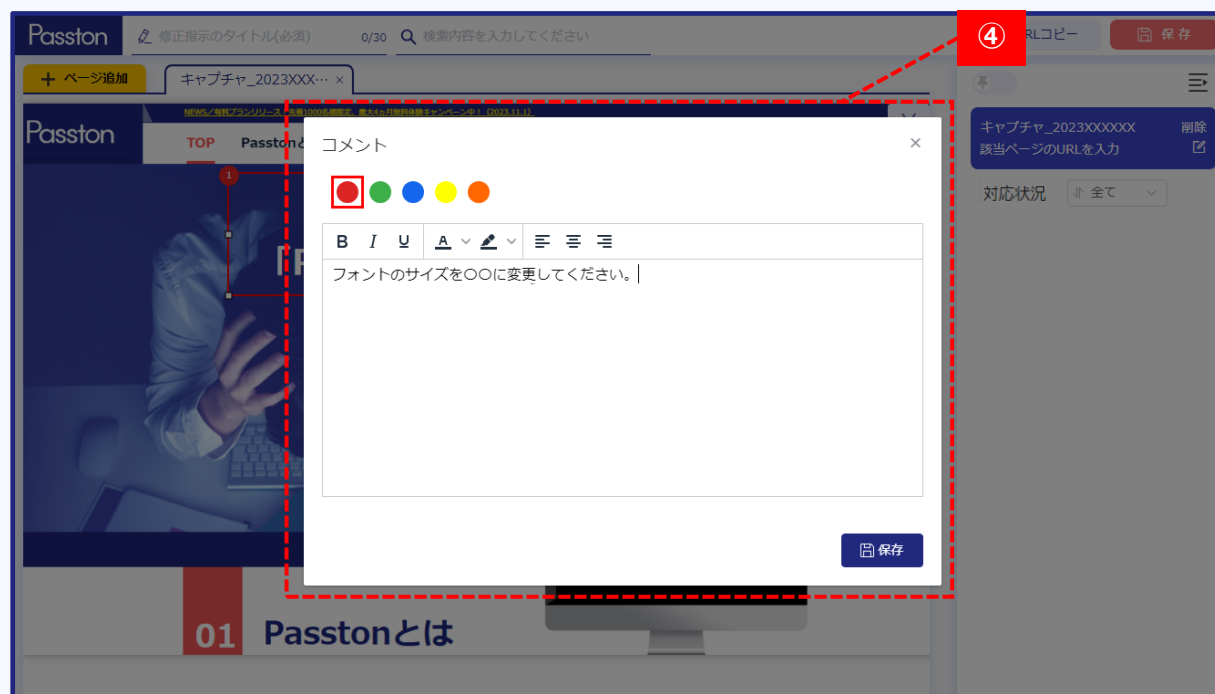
Passton
修正指示のタイトル(必須)
0/30
検索内容を入力してください
④
RLコピー
保存
ページ追加
キャプチャ_2023XXX···
×
NEWS／有料プランリリース 先着1000名様限定、最大4ヵ月無料体験キャンペーン中！（2023.11.1）
Passton
TOP
Passtonと
1
「F
コメント
×
B I U A
フォントのサイズを〇〇に変更してください。
保存
01 Passtonとは
キャプチャ_2023XXXXXX
削除
該当ページのURLを入力
対応状況
全て